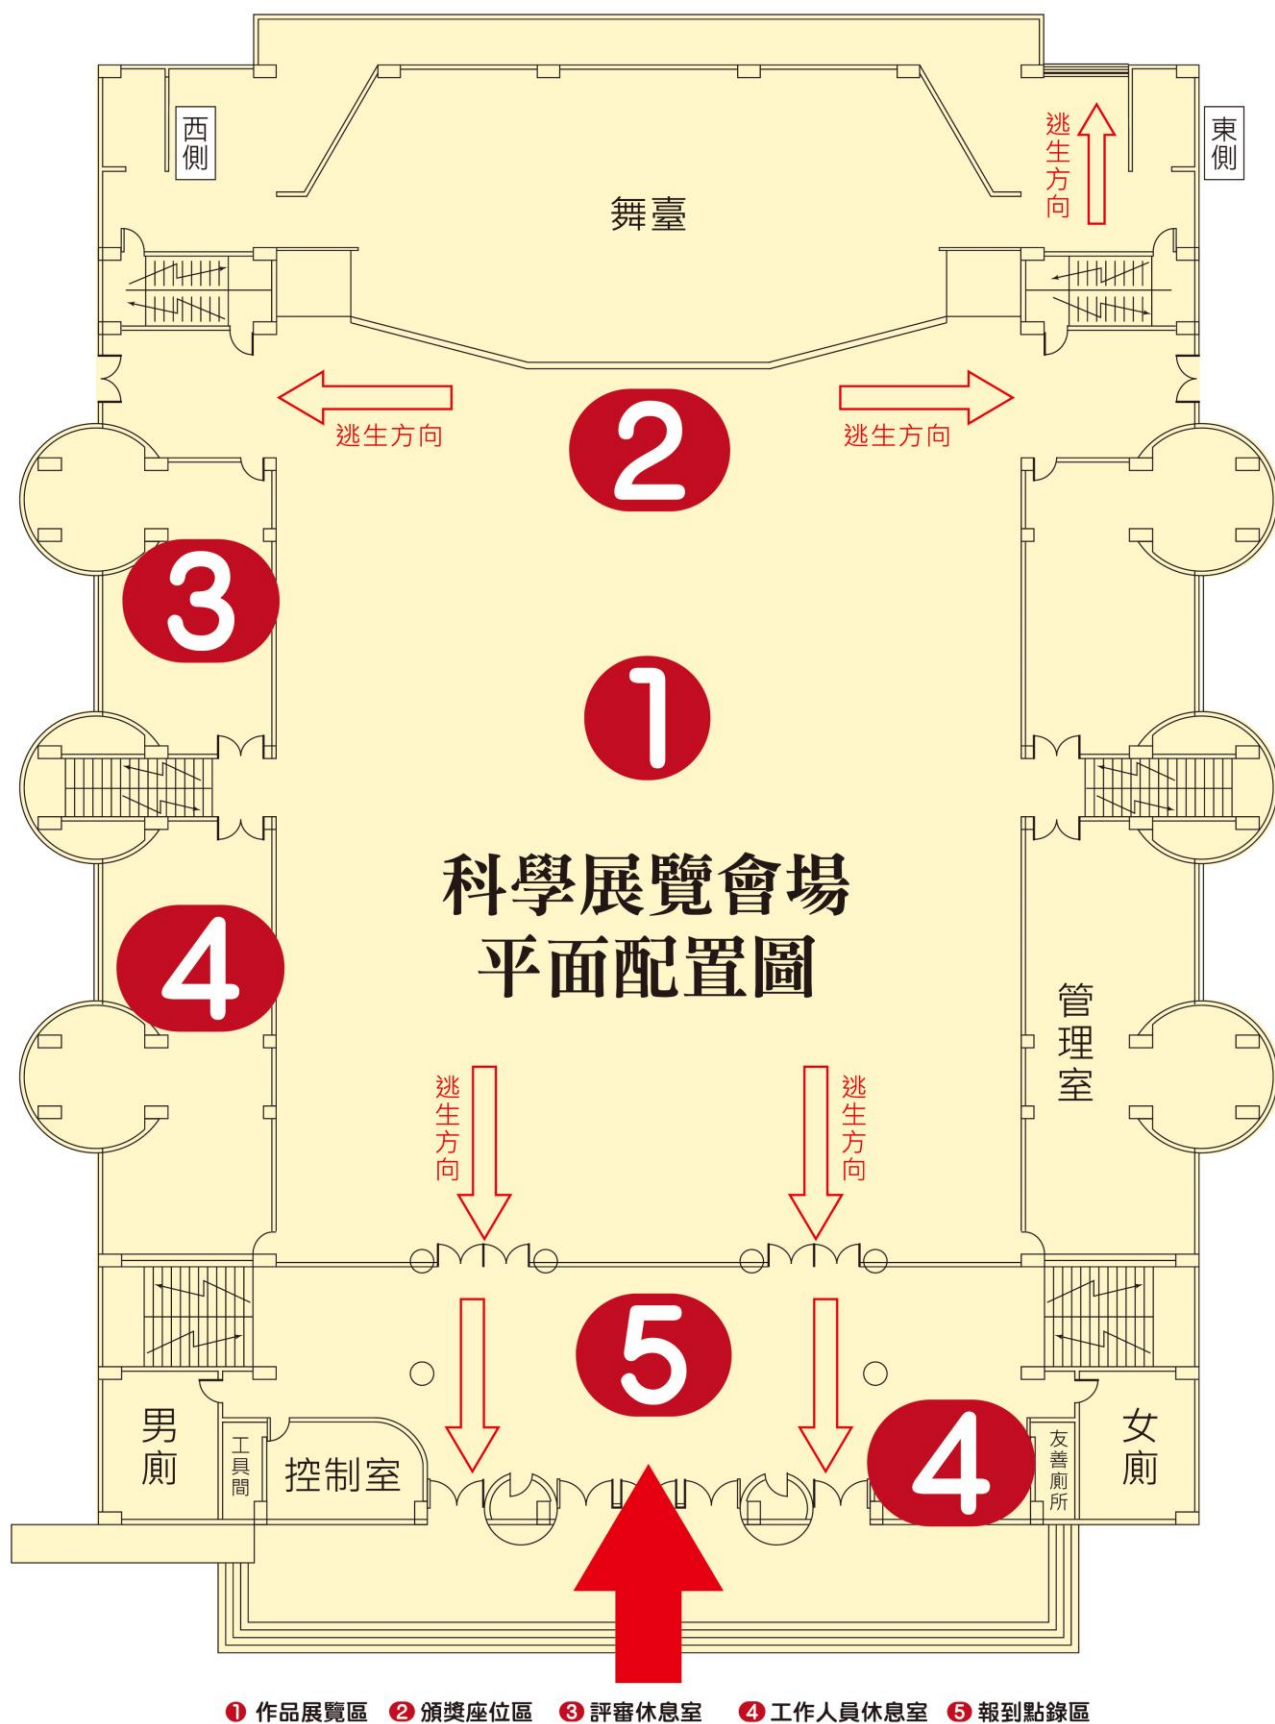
西側

東側

逃生方向

舞臺

逃生方向

逃生方向

2

3

1

科學展覽會場
平面配置圖

4

管理室

逃生方向

逃生方向

5

男廁

工具間

控制室

4

友善廁所

女廁

1 作品展覽區 2 頒獎座位區 3 評審休息室 4 工作人員休息室 5 報到點錄區